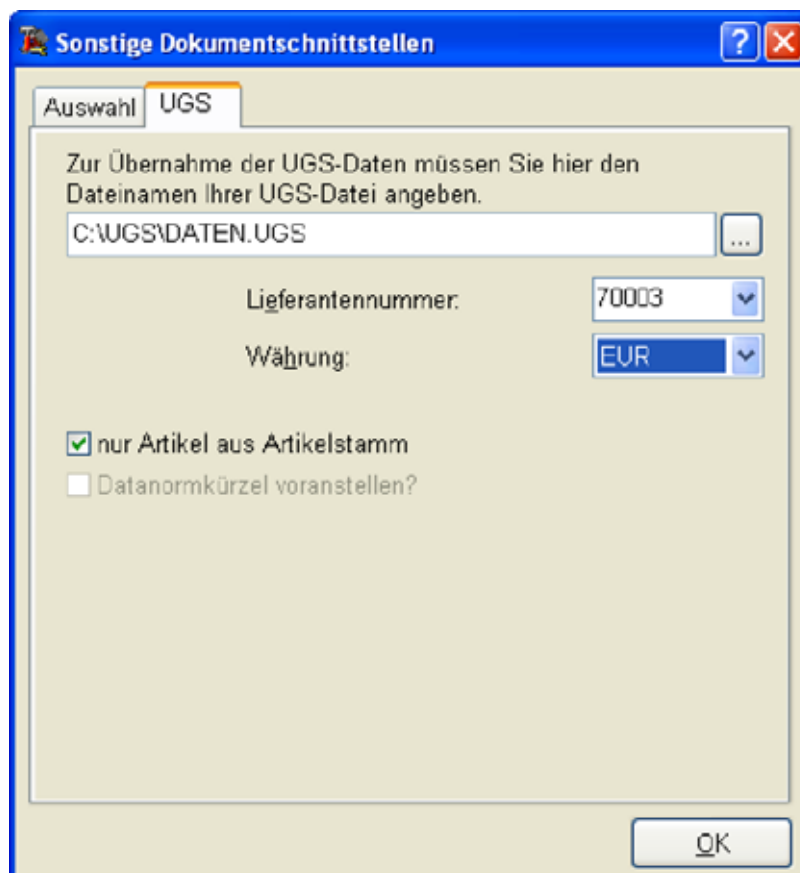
Sonstige Dokumentschnittstellen

? X

Auswahl

UGS

Zur Übernahme der UGS-Daten müssen Sie hier den Dateinamen Ihrer UGS-Datei angeben.

C:\UGS\DATEN.UGS

...

Lieferantennummer:

70003

Währung:

EUR

nur Artikel aus Artikelstamm

Datanormkürzel voranstellen?

OK